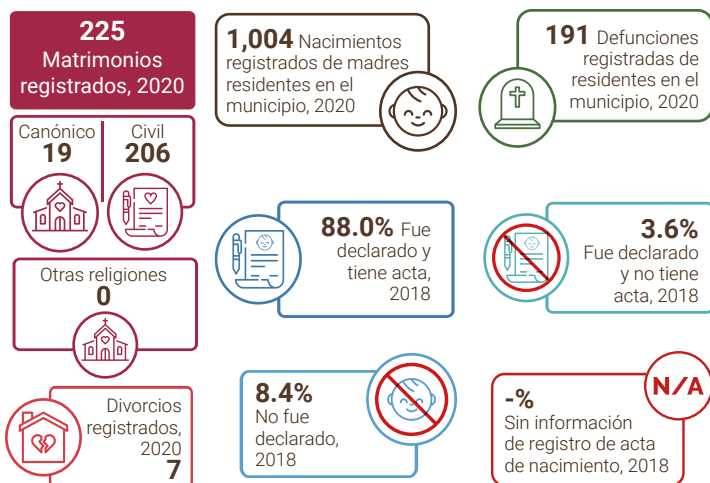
225
Matrimonios registrados, 2020

Canónico
19

Civil
206

Otras religiones
0

Divorcios registrados, 2020
7

1,004 Nacimientos registrados de madres residentes en el municipio, 2020

191 Defunciones registradas de residentes en el municipio, 2020

88.0% Fue declarado y tiene acta, 2018

3.6% Fue declarado y no tiene acta, 2018

8.4% No fue declarado, 2018

N/A

-%
Sin información de registro de acta de nacimiento, 2018